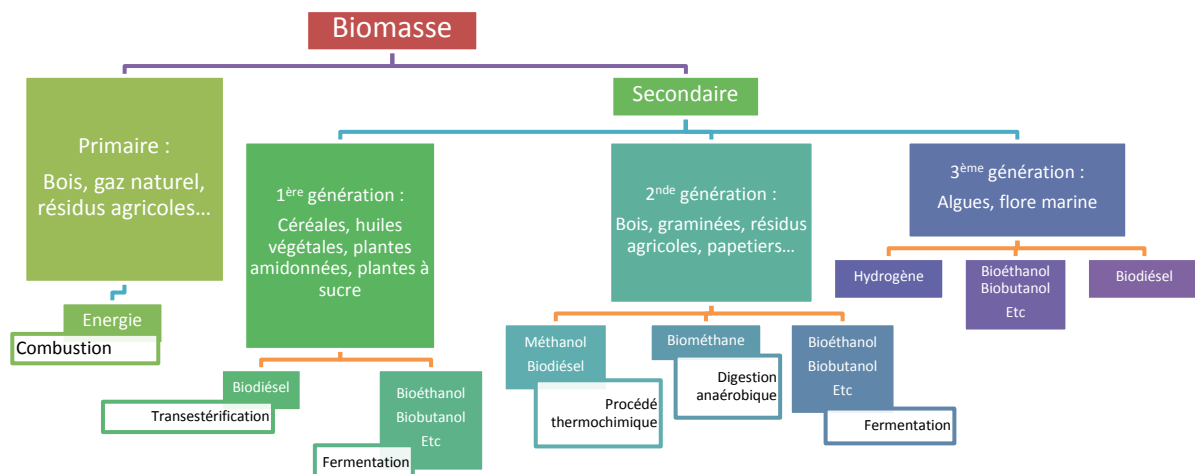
Biomasse

Primaire :

Bois, gaz naturel, résidus agricoles…

Energie

Combustion

Secondaire

1$^{ère}$ génération :

Céréales, huiles végétales, plantes amidonnées, plantes à sucre

Biodiésel

Transestérification

Bioéthanol
Biobutanol
Etc

Fermentation

2$^{nde}$ génération :

Bois, graminées, résidus agricoles, papetiers…

Méthanol
Biodiésel

Procédé thermochimique

Biométhane

Digestion anaérobique

Bioéthanol
Biobutanol
Etc

Fermentation

3$^{ème}$ génération :

Algues, flore marine

Hydrogène

Bioéthanol
Biobutanol
Etc

Biodiésel